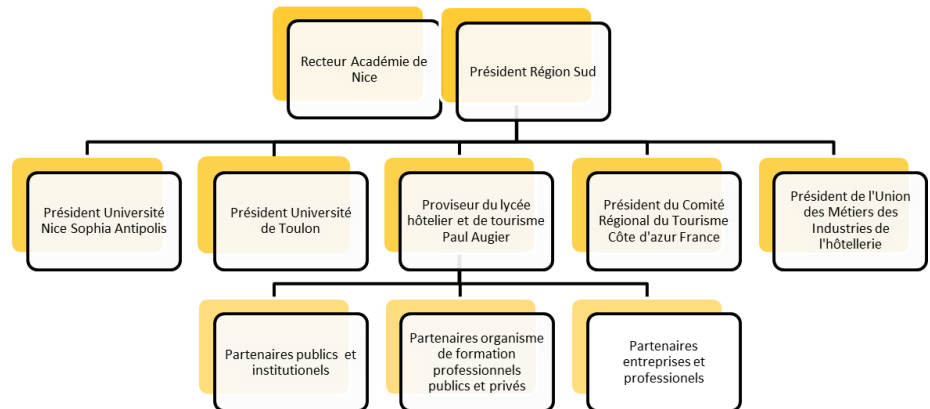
Recteur Académie de Nice

Président Région Sud

Président Université Nice Sophia Antipolis

Président Université de Toulon

Proviseur du lycée hôtelier et de tourisme Paul Augier

Président du Comité Régional du Tourisme Côte d'azur France

Président de l'Union des Métiers des Industries de l'hôtellerie

Partenaires publics et institutionels

Partenaires organisme de formation professionnels publics et privés

Partenaires entreprises et professionels